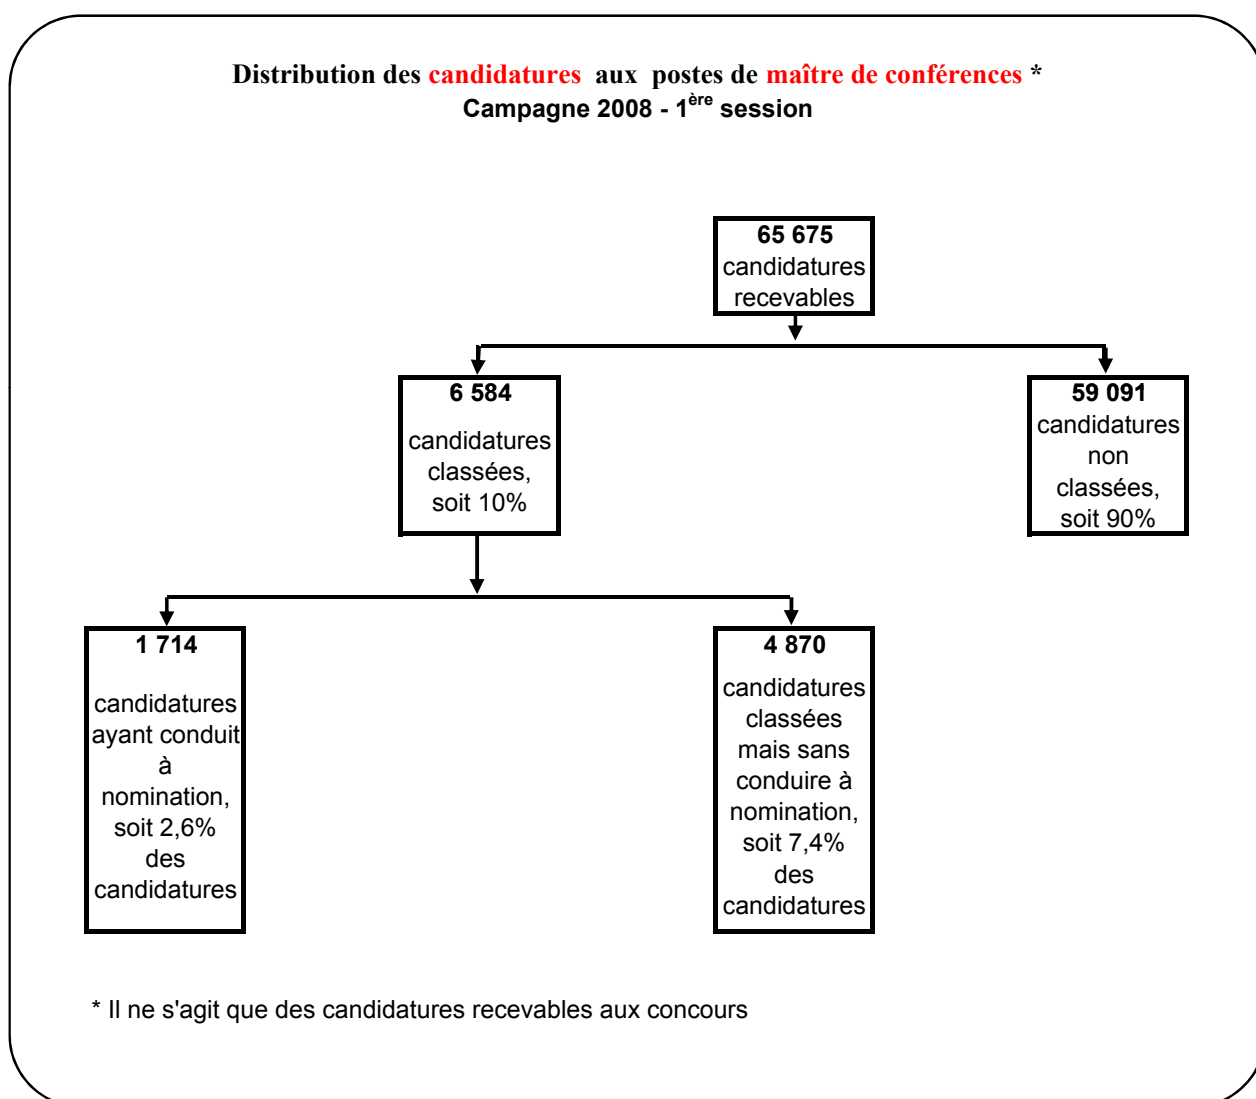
Distribution des candidatures aux postes de maître de conférences *
Campagne 2008 - 1$^{ère}$ session

65 675
candidatures recevables

6 584
candidatures classées, soit 10%

59 091
candidatures non classées, soit 90%

1 714
candidatures ayant conduit à nomination, soit 2,6% des candidatures

4 870
candidatures classées mais sans conduire à nomination, soit 7,4% des candidatures

* Il ne s'agit que des candidatures recevables aux concours